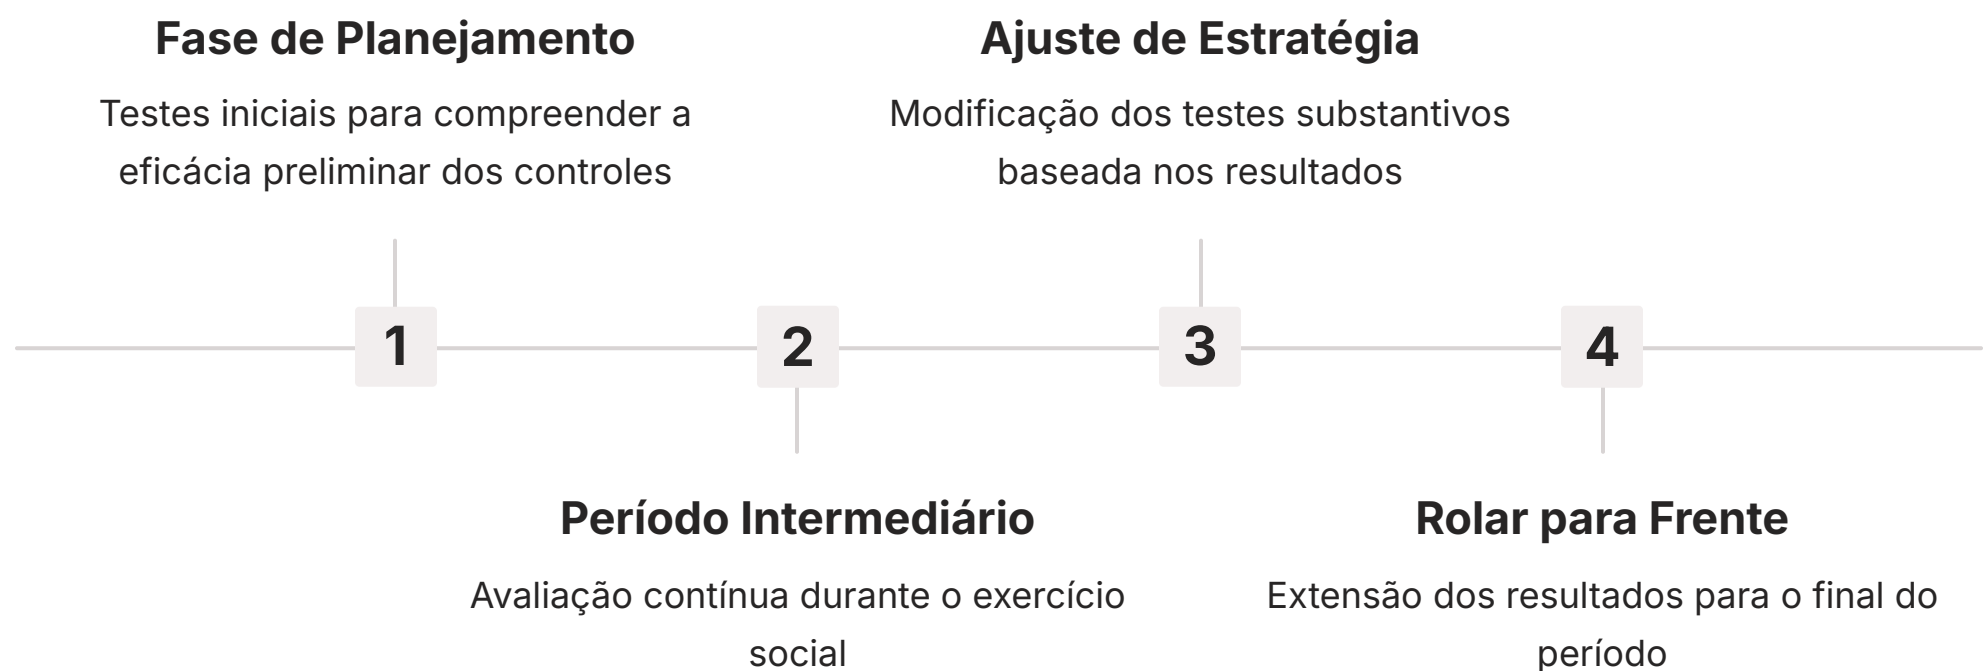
Fase de Planejamento

Testes iniciais para compreender a eficácia preliminar dos controles

1

Período Intermediário

Avaliação contínua durante o exercício social

2

Ajuste de Estratégia

Modificação dos testes substantivos baseada nos resultados

3

Rolar para Frente

Extensão dos resultados para o final do período

4